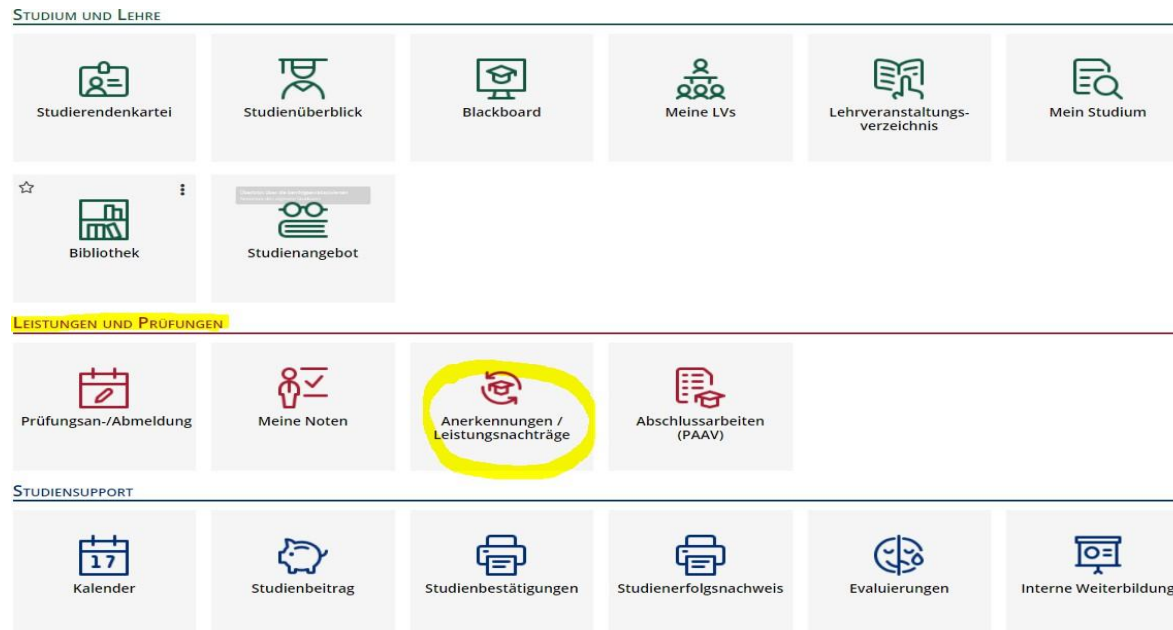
Studium und Lehre

Studierendenkartei

Studienüberblick

Blackboard

Meine LVs

Lehrveranstaltungsverzeichnis

Mein Studium

Bibliothek

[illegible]

Studienangebot

Leistungen und Prüfungen

Prüfungsan-/Abmeldung

Meine Noten

Anerkennungen / Leistungsnachträge

Abschlussarbeiten (PAAV)

Studiensupport

17

Kalender

Studienbeitrag

Studienbestätigungen

Studienerfolgsnachweis

Evaluierungen

Interne Weiterbildung